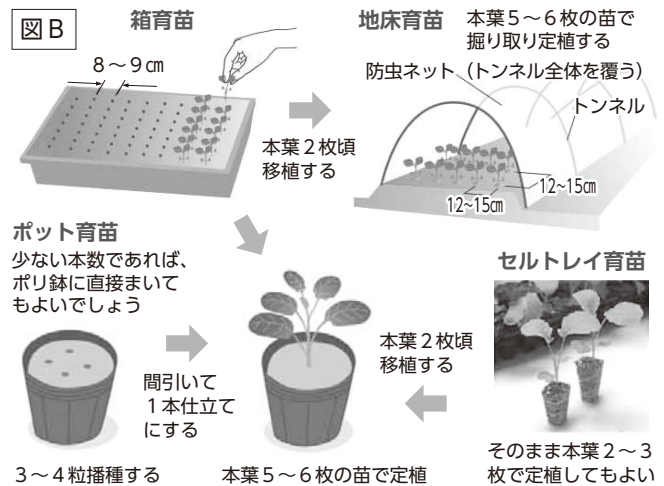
図B

箱育苗

8～9㎝

本葉2枚頃
移植する

地床育苗

本葉5～6枚の苗で
掘り取り定植する

防虫ネット（トンネル全体を覆う）

トンネル

12～15㎝

12～15㎝

ポット育苗

少ない本数であれば、
ポリ鉢に直接まいて
もよいでしょう

間引いて
1本仕立て
にする

3～4粒播種する

本葉5～6枚の苗で定植

本葉2枚頃
移植する

セルトレイ育苗

そのまま本葉2～3
枚で定植してもよい